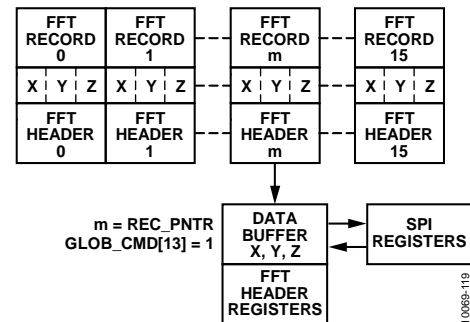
FFT RECORD 0

X Y Z

FFT HEADER 0

FFT RECORD 1

X Y Z

FFT HEADER 1

FFT RECORD m

X Y Z

FFT HEADER m

FFT RECORD 15

X Y Z

FFT HEADER 15

m = REC_PNTR
GLOB_CMD[13] = 1

DATA BUFFER X, Y, Z

FFT HEADER REGISTERS

SPI REGISTERS

10069-119